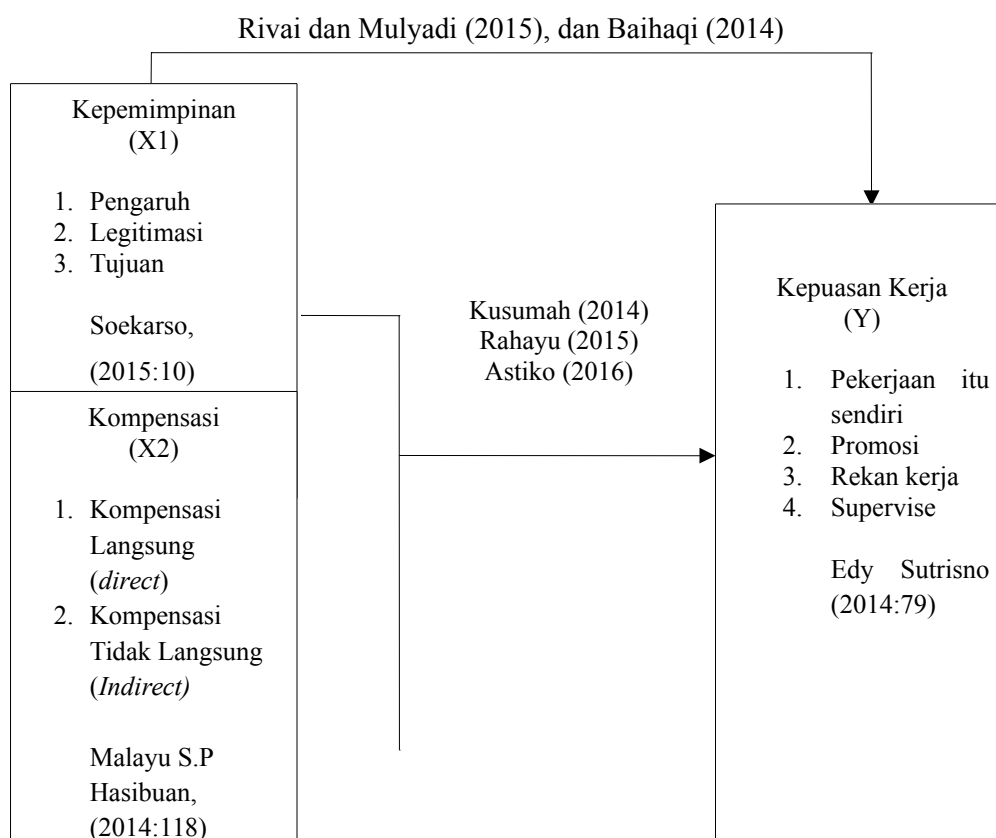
Rivai dan Mulyadi (2015), dan Baihaqi (2014)

Kepemimpinan
(X1)

1. Pengaruh
2. Legitimasi
3. Tujuan

Soekarso,
(2015:10)

Kompensasi
(X2)

1. Kompensasi Langsung (*direct*)
2. Kompensasi Tidak Langsung (*Indirect)*

Malayu S.P Hasibuan,
(2014:118)

Kusumah (2014)
Rahayu (2015)
Astiko (2016)

Kepuasan Kerja
(Y)

1. Pekerjaan itu sendiri
2. Promosi
3. Rekan kerja
4. Supervise

Edy Sutrisno
(2014:79)